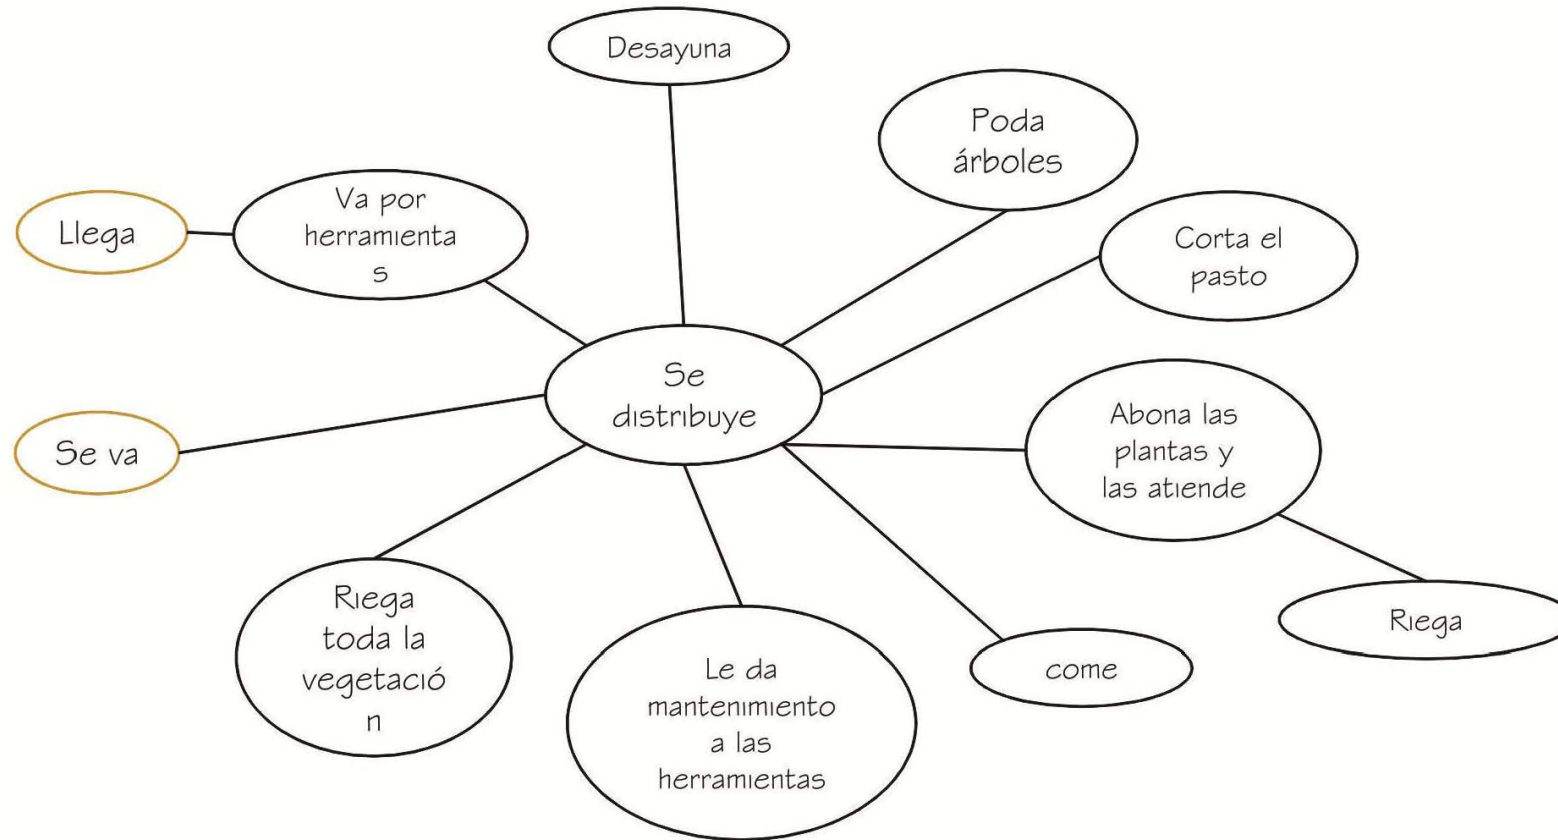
Desayuna

Poda árboles

Llega

Va por herramienta s

Corta el pasto

Se distribuye

Abona las plantas y las atiende

Se va

Riega toda la vegetació n

Le da mantenimiento a las herramientas

come

Riega